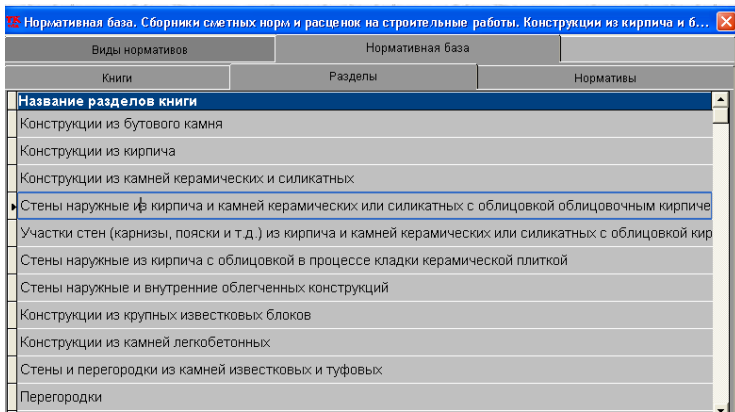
Нормативная база. Сборники сметных норм и расценок на строительные работы. Конструкции из кирпича и б...

Виды нормативов | Нормативная база

Книги | Разделы | Нормативы

Название разделов книги
Конструкции из бутового камня
Конструкции из кирпича
Конструкции из камней керамических и силикатных
Стены наружные из кирпича и камней керамических или силикатных с облицовкой облицовочным кирпиче
Участки стен (карнизы, пояски и т.д.) из кирпича и камней керамических или силикатных с облицовкой кир
Стены наружные из кирпича с облицовкой в процессе кладки керамической плиткой
Стены наружные и внутренние облегченных конструкций
Конструкции из крупных известковых блоков
Конструкции из камней легкобетонных
Стены и перегородки из камней известковых и туфовых
Перегородки